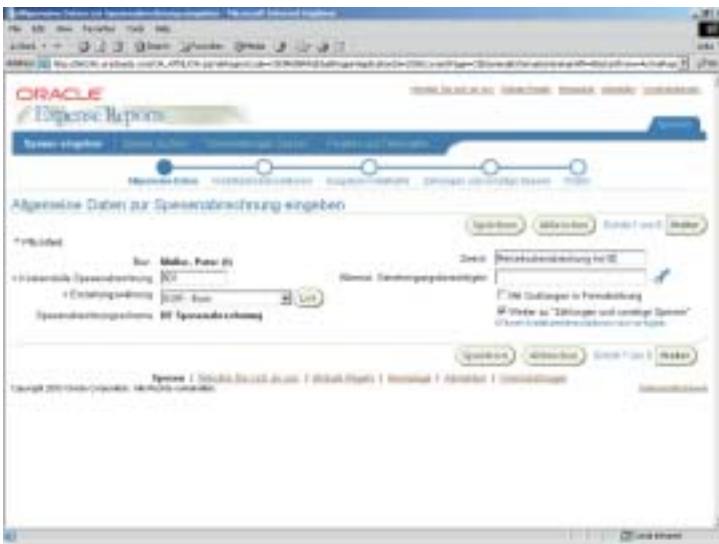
ORACLE
Expense Reports

Spesen eingeben

Allgemeine Daten

Allgemeine Daten zur Spesenabrechnung eingeben

Speichern | Abbrechen | Schritt 1 von 5 | Weiter

* Pflichtfeld

Name: Müller, Peter (1)

* Unternehmens-Spesenabrechnung: 301

* Erstattungswährung: EUR - Euro | Los

Spesenabrechnungsschema: 01 Spesenabrechnung

Zweck: Reisekostenabrechnung

Alternat. Genehmigungsberechtigter:

Mit Quittungen in Formularabrechnung

Weiter zu "Zahlungen und sonstige Spesen"

Speichern | Abbrechen | Schritt 1 von 5 | Weiter

Spesen | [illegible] | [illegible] | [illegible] | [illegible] | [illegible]

Copyright 2002 Oracle Corporation. Alle Rechte vorbehalten.

Lokales Intranet